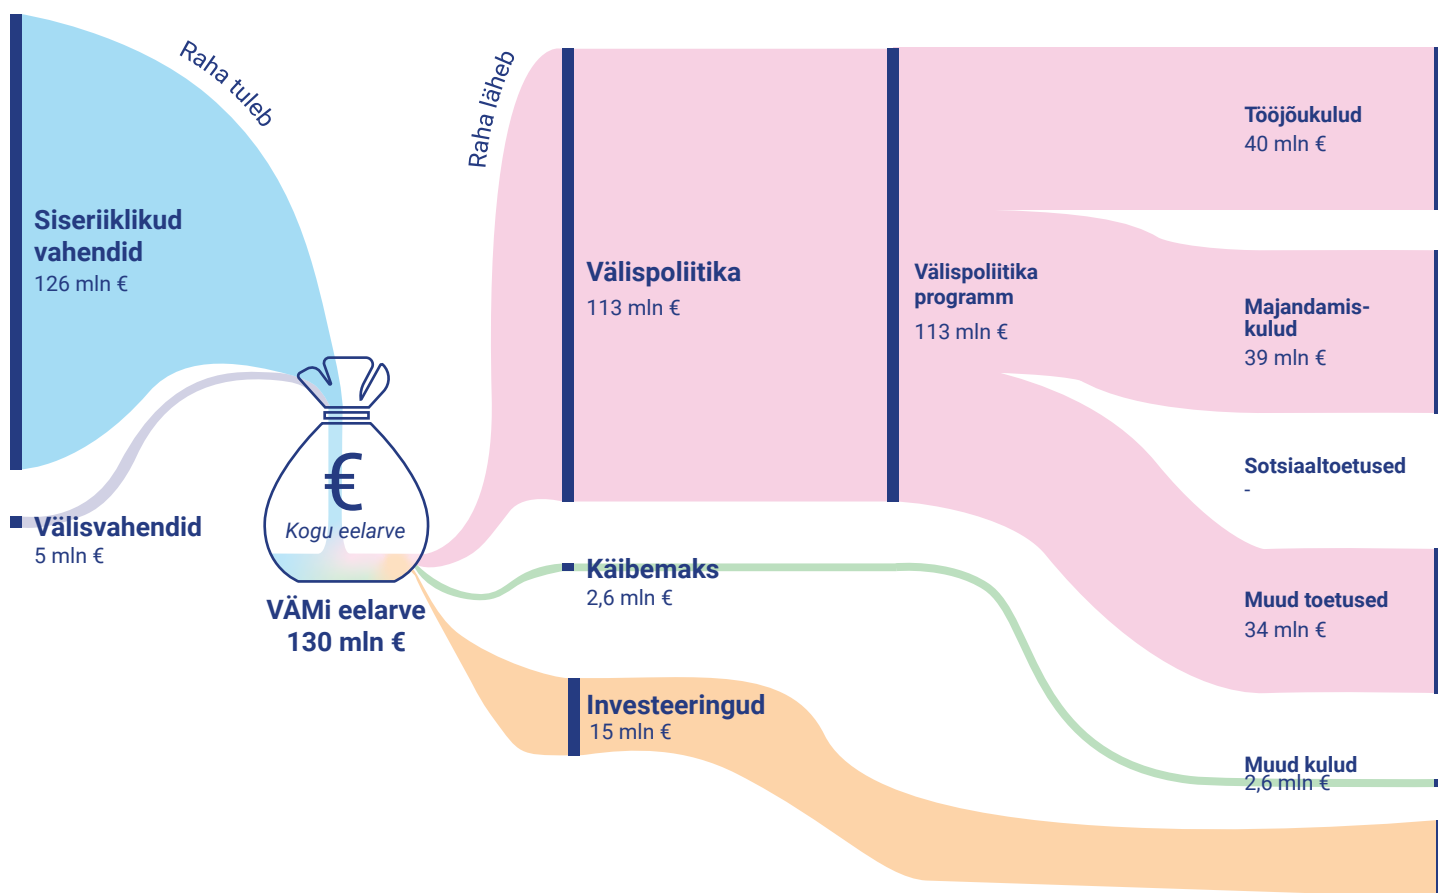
Raha tuleb

Siseriiklikud vahendid
126 mln €

Välisvahendid
5 mln €

€
Kogu eelarve

VÄMi eelarve
130 mln €

Raha läheb

Välispoliitika
113 mln €

Välispoliitika programm
113 mln €

Käibemaks
2,6 mln €

Investeeringud
15 mln €

Tööjõukulud
40 mln €

Majandamiskulud
39 mln €

Sotsiaaltoetused
-

Muud toetused
34 mln €

Muud kulud
2,6 mln €